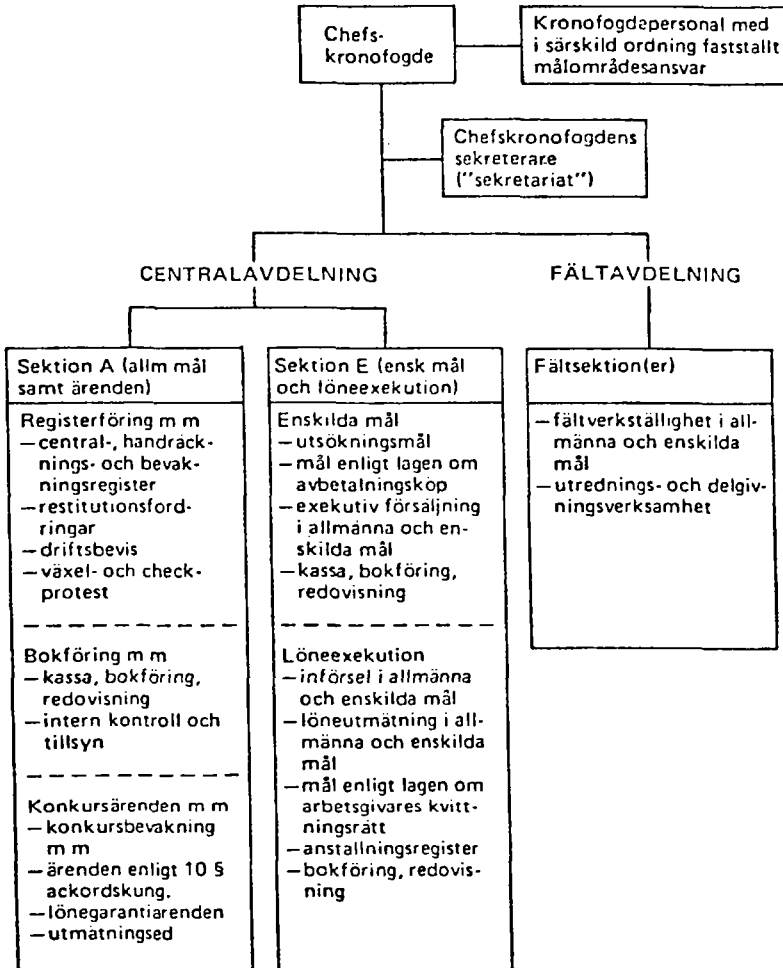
Chefs-kronofogde

Kronofogdepersonal med i särskild ordning fastställt målområdesansvar

Chefskronofogdens sekreterare ("sekretariat")

CENTRALAVDELNING

FÄLTAVDELNING

Sektion A (allm mål samt ärenden)

Registerföring m m
– central-, handräcknings- och bevakningsregister
– restitutionsfordringar
– driftsbevis
– växel- och checkprotest

Bokföring m m
– kassa, bokföring, redovisning
– intern kontroll och tillsyn

Konkursärenden m m
– konkursbevakning m m
– ärenden enligt 10 § ackordskung.
– lönegarantiärenden
– utmätningsed

Sektion E (ensk mål och löneexekution)

Enskilda mål
– utsökningsmål
– mål enligt lagen om avbetalningsköp
– exekutiv försäljning i allmänna och enskilda mål
– kassa, bokföring, redovisning

Löneexekution
– införsel i allmänna och enskilda mål
– löneutmätning i allmänna och enskilda mål
– mål enligt lagen om arbetsgivares kvittningsrätt
– anstallningsregister
– bokföring, redovisning

Fältsektion(er)

– fältverkställighet i allmänna och enskilda mål
– utrednings- och delgivningsverksamhet